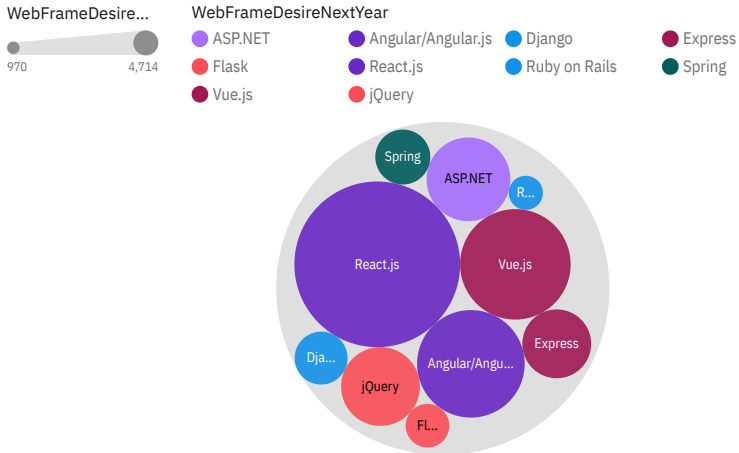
WebFrameDesire...

970

4,714

WebFrameDesireNextYear

ASP.NET
Angular/Angular.js
Django
Express
Flask
React.js
Ruby on Rails
Spring
Vue.js
jQuery

Spring
ASP.NET
R...
React.js
Vue.js
Express
Dja...
jQuery
Angular/Angu...
Fl...